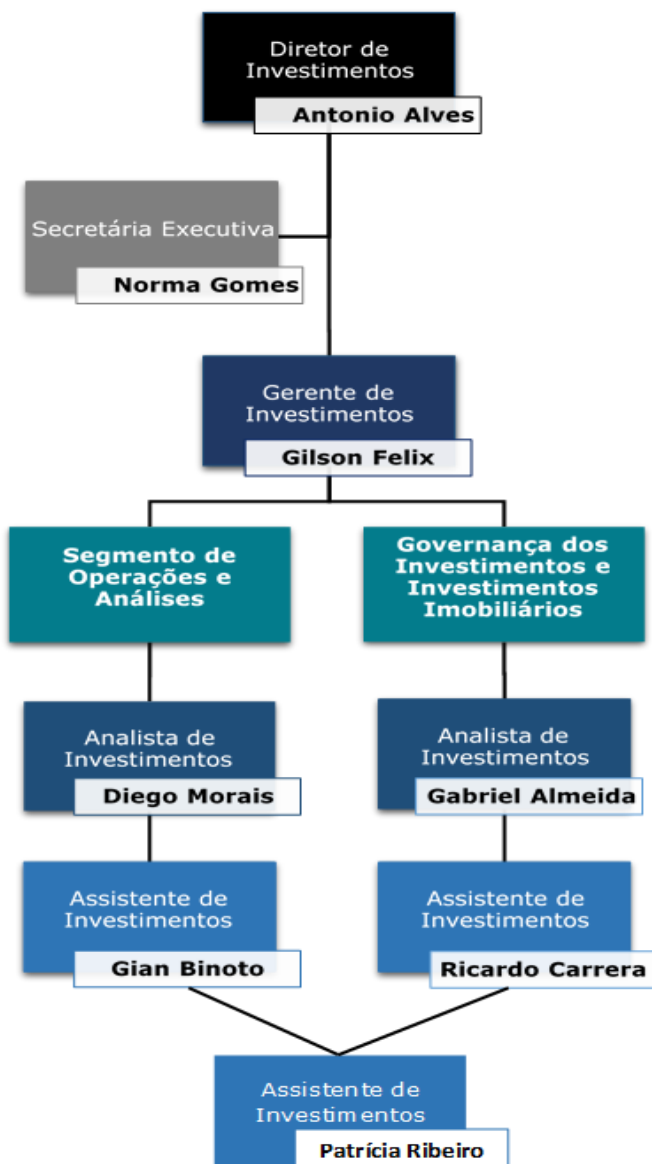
Diretor de Investimentos
Antonio Alves

Secretária Executiva
Norma Gomes

Gerente de Investimentos
Gilson Felix

Segmento de Operações e Análises

Governança dos Investimentos e Investimentos Imobiliários

Analista de Investimentos
Diego Morais

Analista de Investimentos
Gabriel Almeida

Assistente de Investimentos
Gian Binoto

Assistente de Investimentos
Ricardo Carrera

Assistente de Investimentos
Patrícia Ribeiro